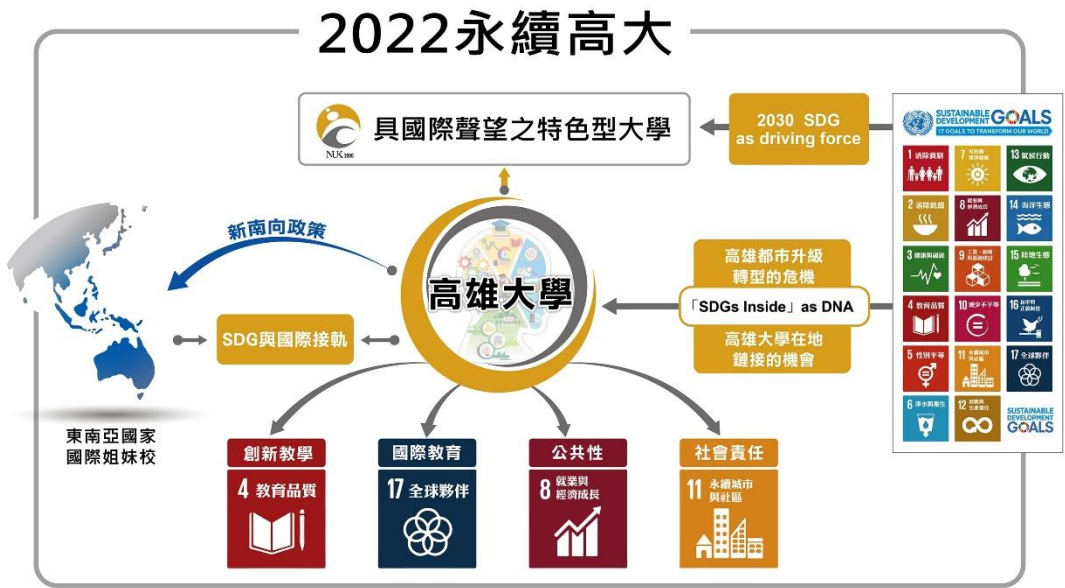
2022永續高大

NUK 2000

具國際聲望之特色型大學

2030 SDG as driving force

SUSTAINABLE DEVELOPMENT GOALS
17 GOALS TO TRANSFORM OUR WORLD

1 消除貧窮
7 可負擔的潔淨能源
13 氣候行動
2 消除飢餓
8 就業與經濟成長
14 海洋生態
3 健康與福祉
9 工業、創新與基礎建設
15 陸地生態
4 教育品質
10 減少不平等
16 和平正義與制度
5 性別平等
11 永續城市與社區
17 全球夥伴
6 淨水與衛生
12 責任消費與生產循環

SUSTAINABLE DEVELOPMENT GOALS

新南向政策

高雄大學

高雄都市升級轉型的危機

「SDGs Inside」as DNA

高雄大學在地鏈接的機會

SDG與國際接軌

東南亞國家國際姐妹校

創新教學
4 教育品質

國際教育
17 全球夥伴

公共性
8 就業與經濟成長

社會責任
11 永續城市與社區